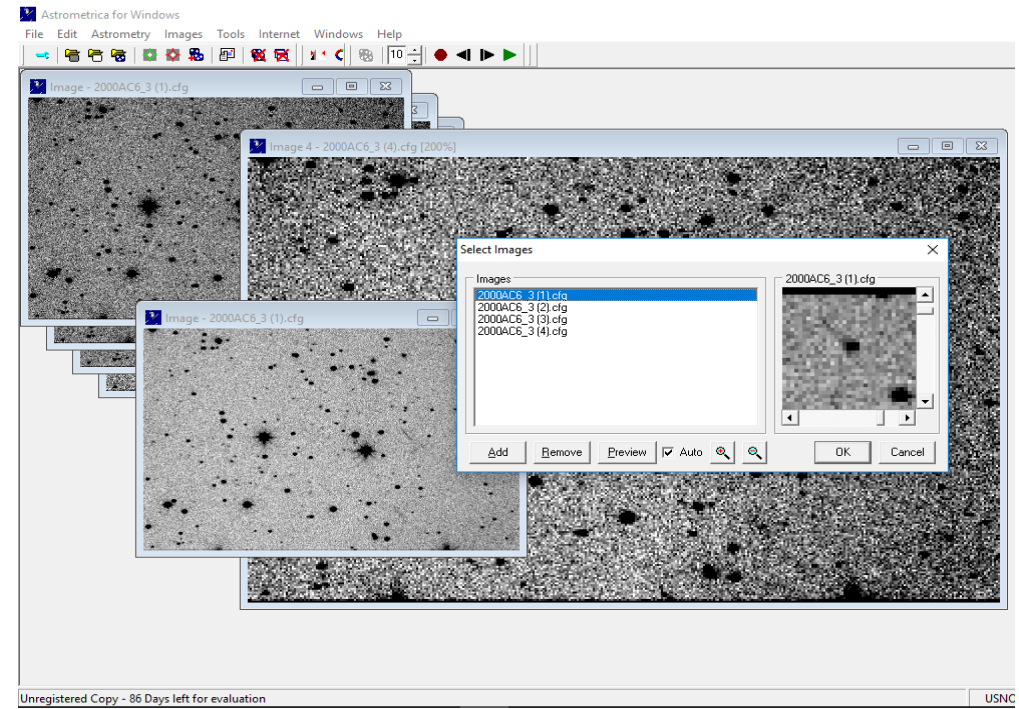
Astrometrica for Windows

File Edit Astrometry Images Tools Internet Windows Help

10

Image - 2000AC6_3 (1).cfg

Image 4 - 2000AC6_3 (4).cfg [200%]

Image - 2000AC6_3 (1).cfg

Select Images

Images

2000AC6_3 (1).cfg
2000AC6_3 (2).cfg
2000AC6_3 (3).cfg
2000AC6_3 (4).cfg

2000AC6_3 (1).cfg

Add Remove Preview Auto OK Cancel

Unregistered Copy - 86 Days left for evaluation

USNO